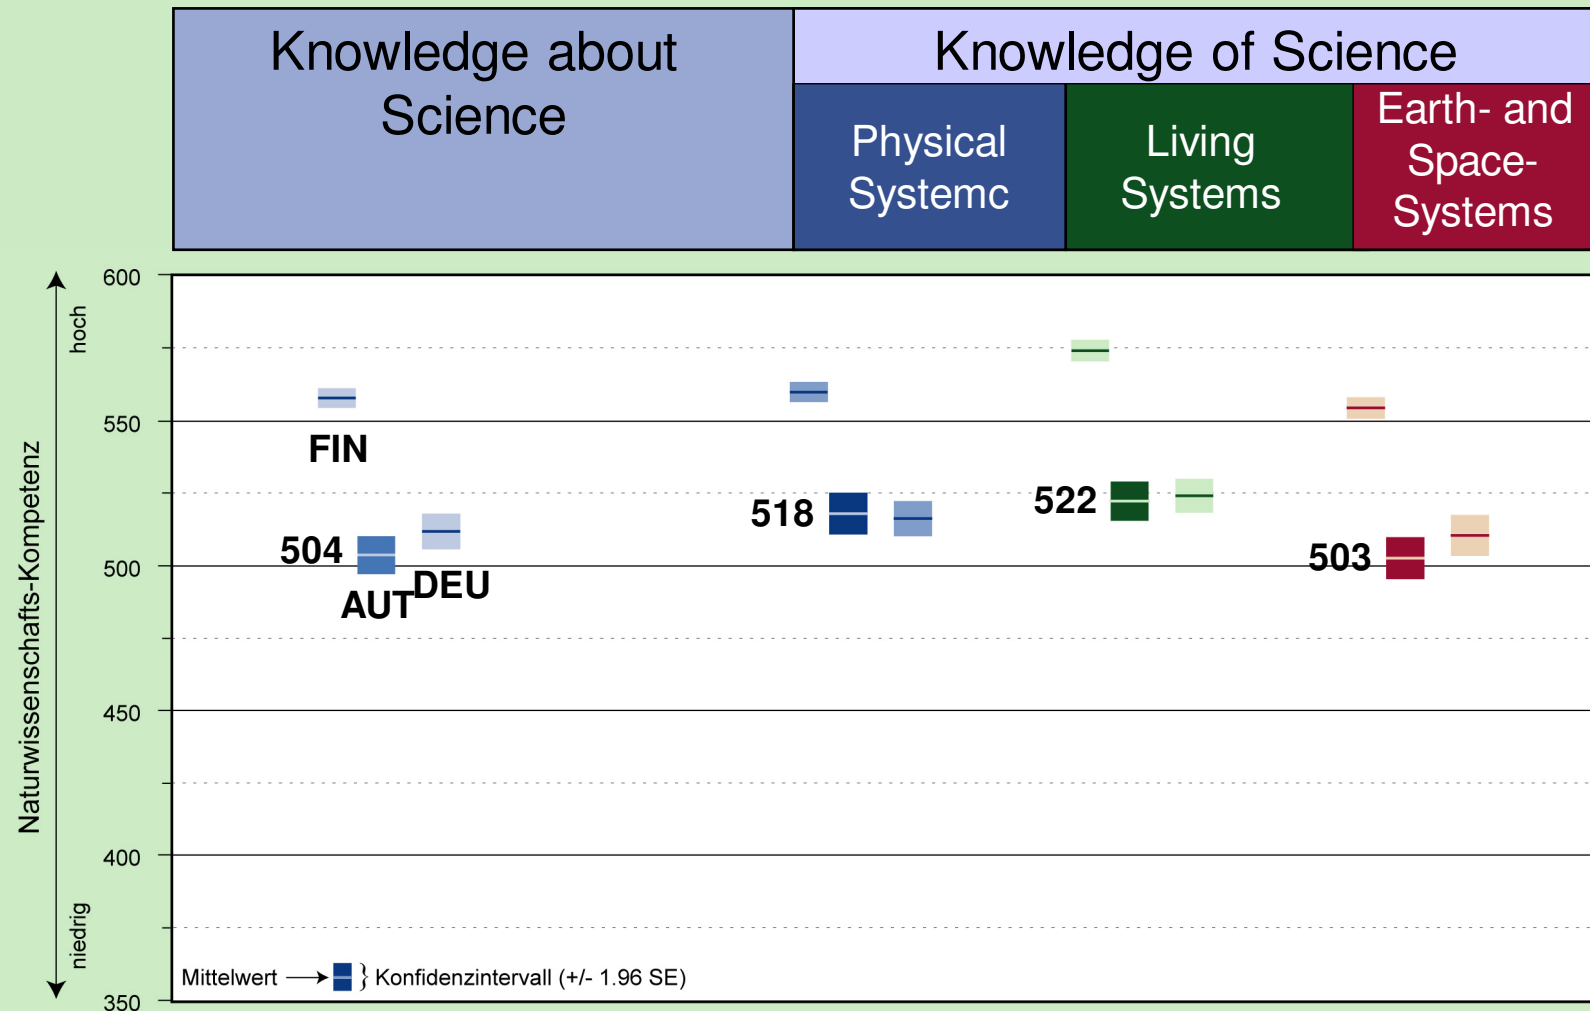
Knowledge about Science

Knowledge of Science

Physical Systemc

Living Systems

Earth- and Space-Systems

Naturwissenschafts-Kompetenz

hoch

niedrig

600
550
500
450
400
350

FIN

504

AUT

DEU

518

522

503

Mittelwert → } Konfidenzintervall (+/- 1.96 SE)